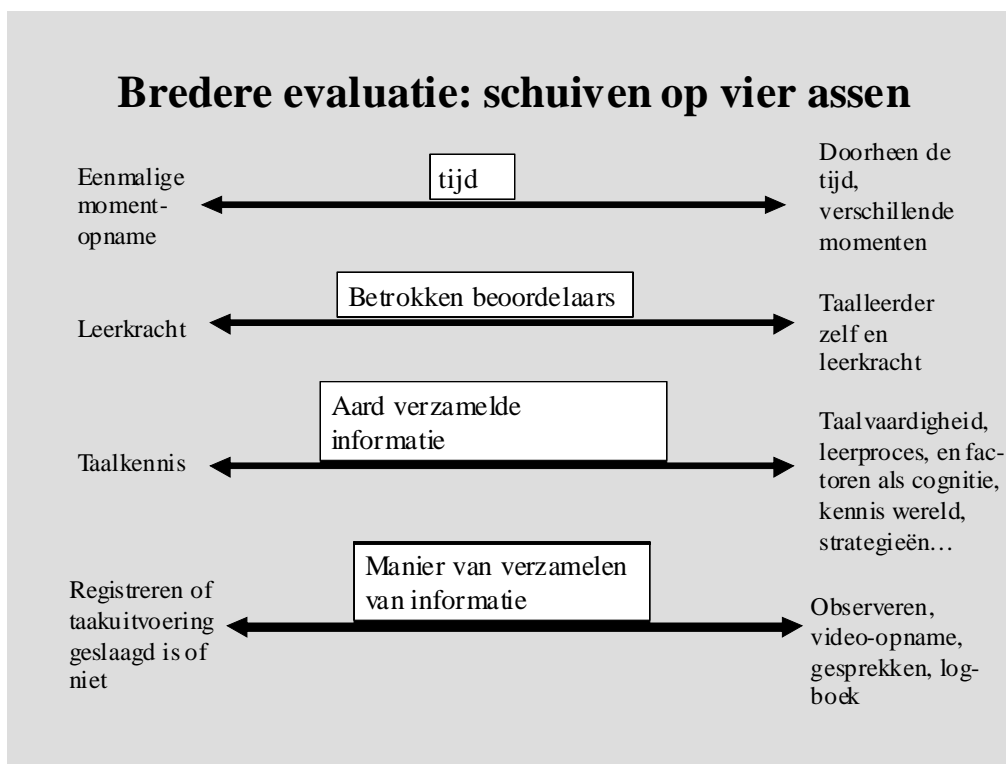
Bredere evaluatie: schuiven op vier assen

Eenmalige momentopname

tijd

Doorheen de tijd, verschillende momenten

Leerkracht

Betrokken beoordelaars

Taalleerder zelf en leerkracht

Taalkennis

Aard verzamelde informatie

Taalvaardigheid, leerproces, en factoren als cognitie, kennis wereld, strategieën…

Registreren of taakuitvoering geslaagd is of niet

Manier van verzamelen van informatie

Observeren, video-opname, gesprekken, logboek